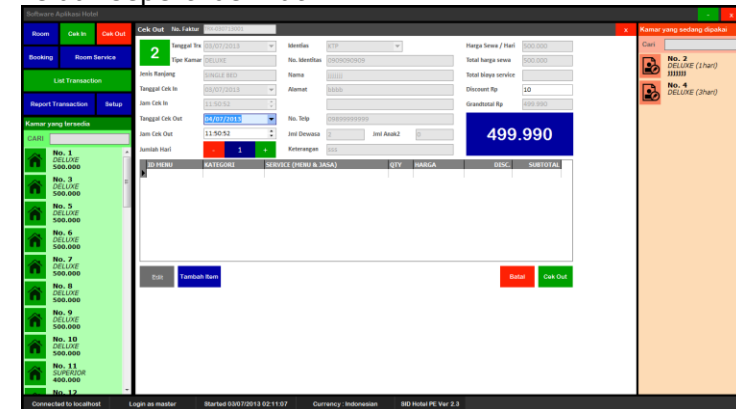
Software Aplikasi Hotel

Room
Cek In
Cek Out
Booking
Room Service
List Transaction
Report Transaction
Setup

Kamar yang tersedia
CARI

No. 1
DELUXE
500.000
No. 3
DELUXE
500.000
No. 5
DELUXE
500.000
No. 6
DELUXE
500.000
No. 7
DELUXE
500.000
No. 8
DELUXE
500.000
No. 9
DELUXE
500.000
No. 10
DELUXE
500.000
No. 11
SUPERIOR
400.000
No. 12

Cek Out No. Faktur

2
Tanggal Trx 03/07/2013
Tipe Kamar DELUXE
Jenis Ranjang SINGLE BED
Tanggal Cek In 03/07/2013
Jam Cek In 11:50:52
Tanggal Cek Out 04/07/2013
Jam Cek Out 11:50:52
Jumlah Hari - 1 +

Identitas KTP
No. Identitas 0909090909
Nama
Alamat bbbb
No. Telp 09999999999
Jml Dewasa 2 Jml Anak2 0
Keterangan sss

Harga Sewa / Hari 500.000
Total harga sewa 500.000
Total biaya service
Discount Rp 10
Grandtotal Rp 499.990

499.990

| ID MENU | KATEGORI | SERVICE (MENU & JASA) | QTY | HARGA | DISC. | SUBTOTAL |
|---|---|---|---|---|---|---|

Edit
Tambah Item
Batal
Cek Out

x

Kamar yang sedang dipakai
Cari
No. 2
DELUXE (1hari)
No. 4
DELUXE (3hari)

Connected to localhost
Login as master
Started 03/07/2013 02:11:07
Currency : Indonesian
SID Hotel PE Ver 2.3